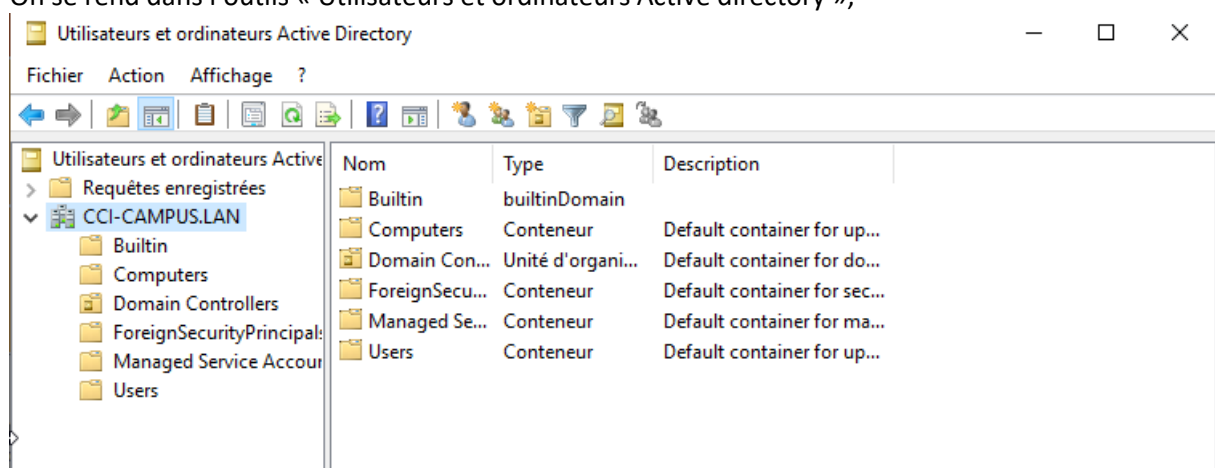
On se rend dans l'outils « Utilisateurs et ordinateurs Active directory »,

Utilisateurs et ordinateurs Active Directory

Fichier Action Affichage ?

Utilisateurs et ordinateurs Active
Requêtes enregistrées
CCI-CAMPUS.LAN
Builtin
Computers
Domain Controllers
ForeignSecurityPrincipal
Managed Service Accour
Users

| Nom | Type | Description |
|---|---|---|
| Builtin | builtinDomain | |
| Computers | Conteneur | Default container for up... |
| Domain Con... | Unité d'organi... | Default container for do... |
| ForeignSecu... | Conteneur | Default container for sec... |
| Managed Se... | Conteneur | Default container for ma... |
| Users | Conteneur | Default container for up... |